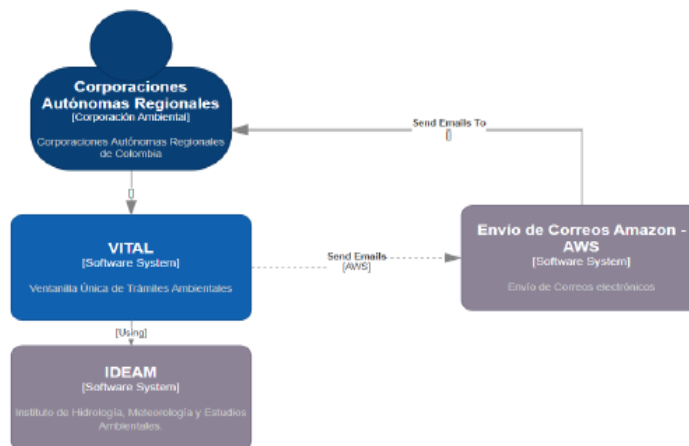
Corporaciones Autónomas Regionales
[Corporación Ambiental]

Corporaciones Autónomas Regionales de Colombia

Send Emails To
[]

[]

VITAL
[Software System]

Ventanilla Única de Trámites Ambientales

Send Emails
[AWS]

Envio de Correos Amazon - AWS
[Software System]

Envio de Correos electrónicos

[Using]

IDEAM
[Software System]

Instituto de Hidrología, Meteorología y Estudios Ambientales.